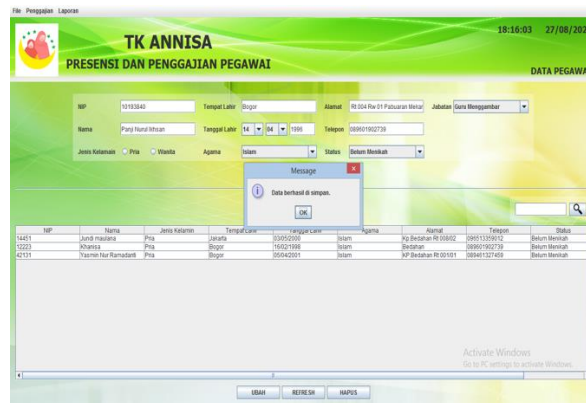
File Penggajian Laporan

TK ANNISA

PRESENSI DAN PENGGAJIAN PEGAWAI

18:16:03 27/08/202

DATA PEGAWA

NIP 10193840
Tempat Lahir Bogor
Alamat Rt 004 Rw 01 Pabuaran Mekar
Jabatan Guru Menggambar

Nama Panji Nurul Ihhsan
Tanggal Lahir 14 04 1996
Telepon 089601902739

Jenis Kelamin Pria Wanita
Agama Islam
Status Belum Menikah

Message

Data berhasil di simpan.

OK

| NIP | Nama | Jenis Kelamin | Tempat Lahir | Tanggal Lahir | Agama | Alamat | Telepon | Status |
|---|---|---|---|---|---|---|---|---|
| 14451 | Jundi maulana | Pria | Jakarta | 03/05/2000 | Islam | Kp.Bedahan Rt 008/02 | 086513359012 | Belum Menikah |
| 12223 | Khanisa | Pria | Bogor | 16/02/1998 | Islam | Bedahan | 089601902739 | Belum Menikah |
| 42131 | Yasmin Nur Ramadanti | Pria | Bogor | 05/04/2001 | Islam | KP.Bedahan Rt 001/01 | 089461327459 | Belum Menikah |

Activate Windows
Go to PC settings to activate Windows.

UBAH REFRESH HAPUS